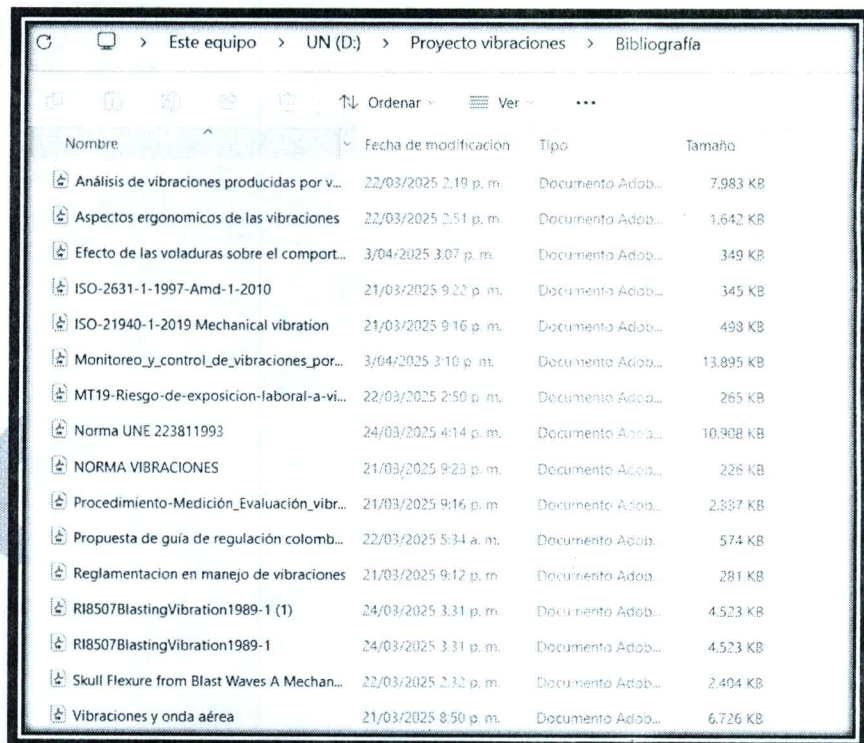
Este equipo > UN (D:) > Proyecto vibraciones > Bibliografía

Ordenar Ver ...

| Nombre | Fecha de modificación | Tipo | Tamaño |
|---|---|---|---|
| Análisis de vibraciones producidas por v... | 22/03/2025 2:19 p. m. | Documento Adob... | 7.983 KB |
| Aspectos ergonomicos de las vibraciones | 22/03/2025 2:51 p. m. | Documento Adob... | 1.642 KB |
| Efecto de las voladuras sobre el comport... | 3/04/2025 3:07 p. m. | Documento Adob... | 349 KB |
| ISO-2631-1-1997-Amd-1-2010 | 21/03/2025 9:22 p. m. | Documento Adob... | 345 KB |
| ISO-21940-1-2019 Mechanical vibration | 21/03/2025 9:16 p. m. | Documento Adob... | 498 KB |
| Monitoreo_y_control_de_vibraciones_por... | 3/04/2025 3:10 p. m. | Documento Adob... | 13.895 KB |
| MT19-Riesgo-de-exposicion-laboral-a-vi... | 22/03/2025 2:50 p. m. | Documento Adob... | 265 KB |
| Norma UNE 223811993 | 24/03/2025 4:14 p. m. | Documento Adob... | 10.908 KB |
| NORMA VIBRACIONES | 21/03/2025 9:23 p. m. | Documento Adob... | 226 KB |
| Procedimiento-Medición_Evaluación_vibr... | 21/03/2025 9:16 p. m. | Documento Adob... | 2.337 KB |
| Propuesta de guía de regulación colomb... | 22/03/2025 5:34 a. m. | Documento Adob... | 574 KB |
| Reglamentacion en manejo de vibraciones | 21/03/2025 9:12 p. m. | Documento Adob... | 281 KB |
| RI8507BlastingVibration1989-1 (1) | 24/03/2025 3:31 p. m. | Documento Adob... | 4.523 KB |
| RI8507BlastingVibration1989-1 | 24/03/2025 3:31 p. m. | Documento Adob... | 4.523 KB |
| Skull Flexure from Blast Waves A Mechan... | 22/03/2025 2:32 p. m. | Documento Adob... | 2.404 KB |
| Vibraciones y onda aérea | 21/03/2025 8:50 p. m. | Documento Adob... | 6.726 KB |